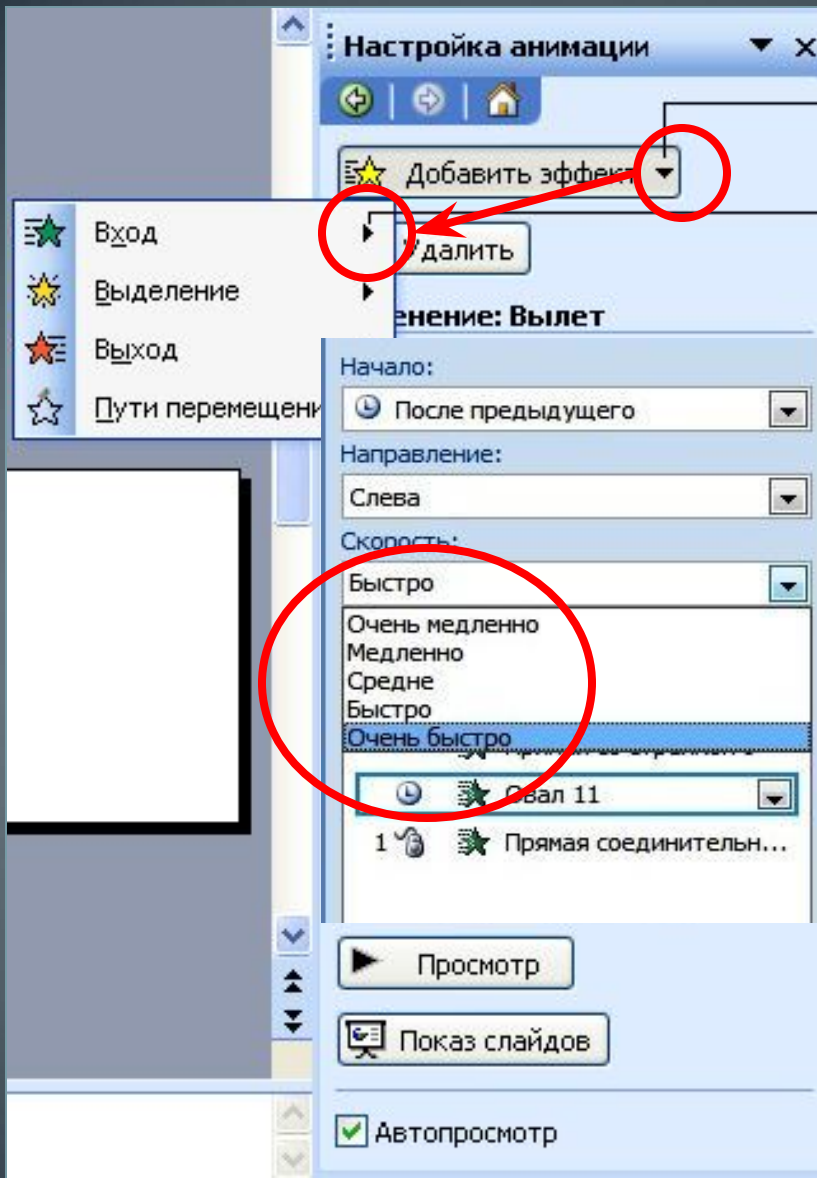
Настройка анимации

Добавить эффект

Вход
Выделение
Выход
Пути перемещени

Удалить

енение: Вылет

Начало:
После предыдущего
Направление:
Слева
Скорость:
Быстро
Очень медленно
Медленно
Средне
Быстро
Очень быстро

Овал 11
1 Прямая соединительн...

Просмотр
Показ слайдов
Автопросмотр